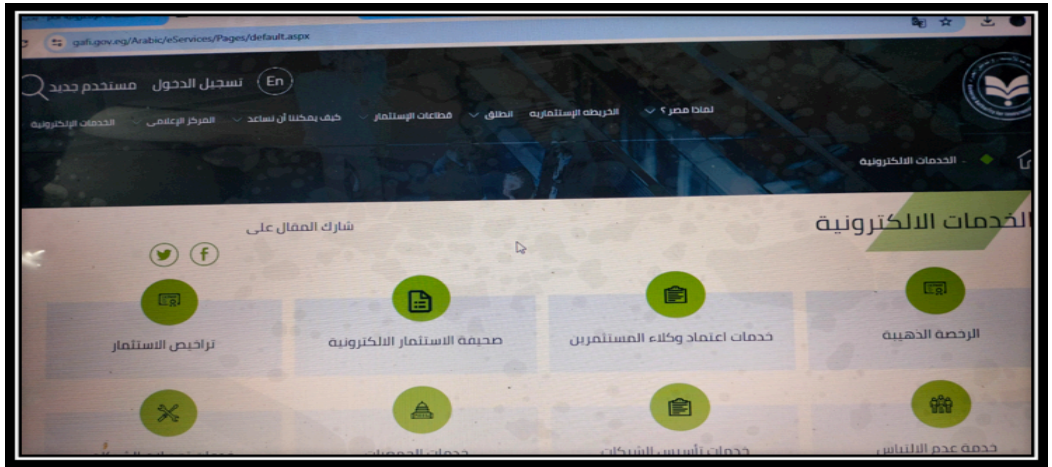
gafi.gov.eg/Arabic/eServices/Pages/default.aspx

En تسجيل الدخول مستخدم جديد

لماذا مصر ؟ الخريطة الإستثمارية المناطق قطاعات الإستثمار كيف يمكننا أن نساعد المركز الإعلامي الخدمات الإلكترونية

الخدمات الالكترونية

الخدمات الالكترونية

شارك المقال على

الرخصة الذهبية

خدمات اعتماد وكلاء المستثمرين

صحيفة الاستثمار الالكترونية

تراخيص الاستثمار

خدمة عدم الالتباس

خدمات تأسيس الشركات

خدمات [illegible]

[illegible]